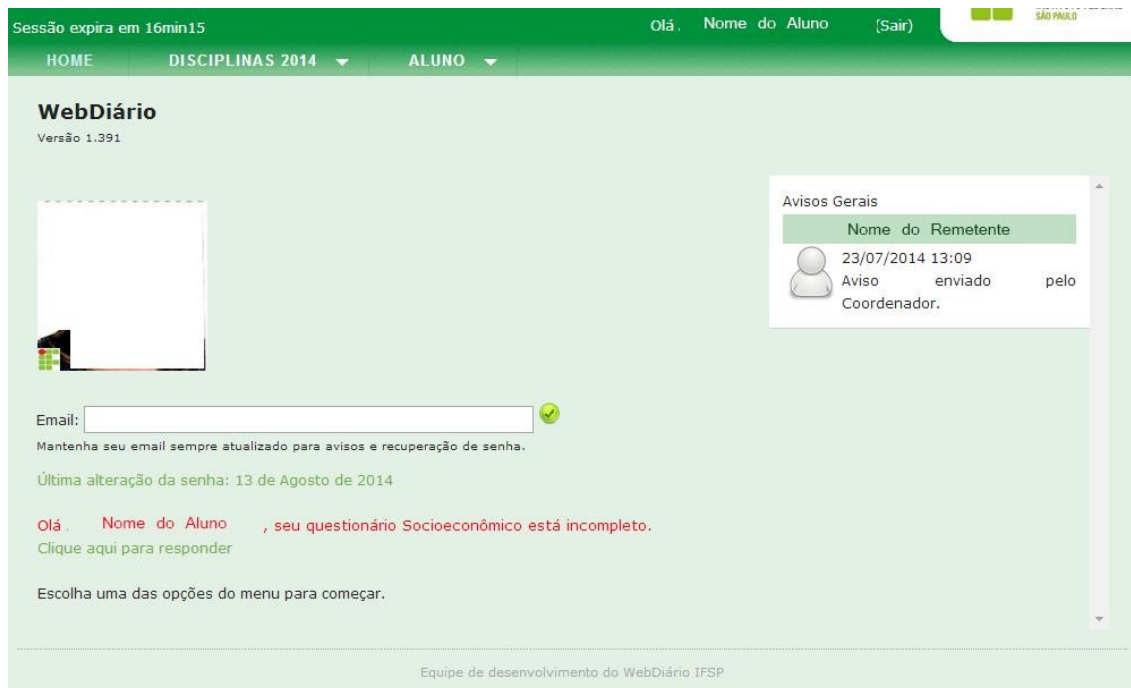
Sessão expira em 16min15

Olá. Nome do Aluno (Sair)

SÃO PAULO

HOME DISCIPLINAS 2014 ALUNO

WebDiário

Versão 1.391

Avisos Gerais

Nome do Remetente

23/07/2014 13:09

Aviso enviado pelo Coordenador.

Email:

Mantenha seu email sempre atualizado para avisos e recuperação de senha.

Última alteração da senha: 13 de Agosto de 2014

Olá. Nome do Aluno , seu questionário Socioeconômico está incompleto.

Clique aqui para responder

Escolha uma das opções do menu para começar.

Equipe de desenvolvimento do WebDiário IFSP